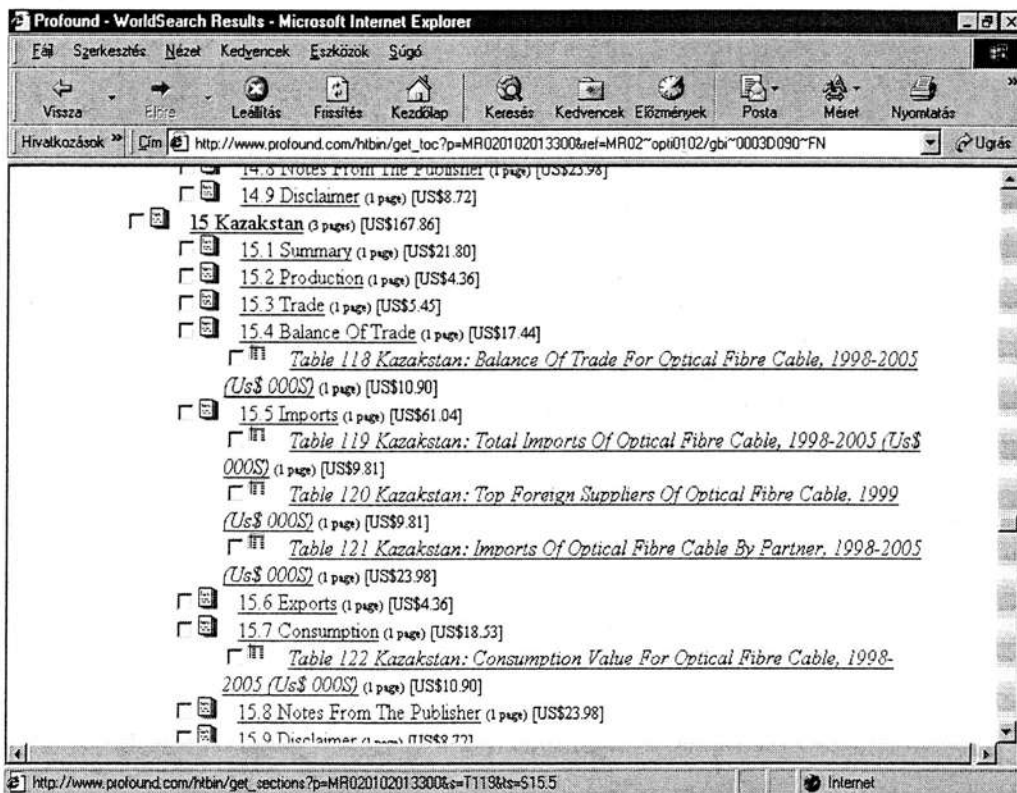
Profound - WorldSearch Results - Microsoft Internet Explorer

Fájl Szerkesztés Nézet Kedvencek Eszközök Súgó

Vissza Előre Leállítás Frissítés Kezdőlap Keresés Kedvencek Előzmények Posta Méret Nyomtatás

Hivatkozások Cím http://www.profound.com/htbin/get_toc?p=MR020102013300&ref=MR02~opti0102/gbi~0003D090~FN Ugrás

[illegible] Notes From The Publisher (1 page) [US$23.98]

14.9 Disclaimer (1 page) [US$8.72]

15 Kazakstan (3 pages) [US$167.86]

15.1 Summary (1 page) [US$21.80]

15.2 Production (1 page) [US$4.36]

15.3 Trade (1 page) [US$5.45]

15.4 Balance Of Trade (1 page) [US$17.44]

Table 118 Kazakstan: Balance Of Trade For Optical Fibre Cable, 1998-2005 (Us$ 000S) (1 page) [US$10.90]

15.5 Imports (1 page) [US$61.04]

Table 119 Kazakstan: Total Imports Of Optical Fibre Cable, 1998-2005 (Us$ 000S) (1 page) [US$9.81]

Table 120 Kazakstan: Top Foreign Suppliers Of Optical Fibre Cable, 1999 (Us$ 000S) (1 page) [US$9.81]

Table 121 Kazakstan: Imports Of Optical Fibre Cable By Partner, 1998-2005 (Us$ 000S) (1 page) [US$23.98]

15.6 Exports (1 page) [US$4.36]

15.7 Consumption (1 page) [US$18.53]

Table 122 Kazakstan: Consumption Value For Optical Fibre Cable, 1998-2005 (Us$ 000S) (1 page) [US$10.90]

15.8 Notes From The Publisher (1 page) [US$23.98]

15.9 Disclaimer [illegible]

http://www.profound.com/htbin/get_sections?p=MR020102013300&s=T119&ts=S15.5

Internet